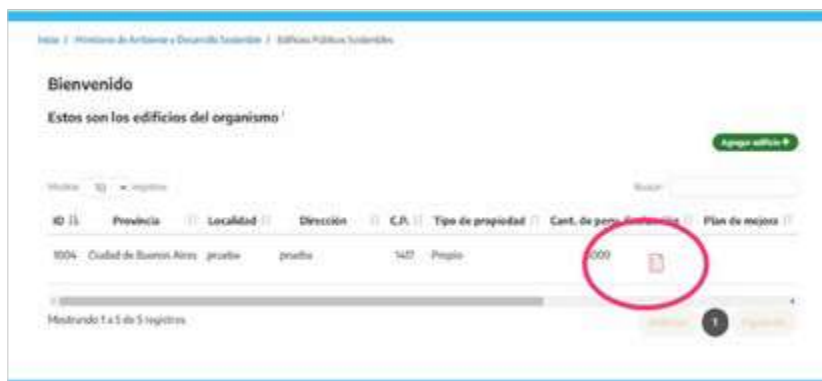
Inicio / Ministerio de Ambiente y Desarrollo Sostenible / Edificios Públicos Sostenibles

Bienvenido

Estos son los edificios del organismo

Agregar edificio +

Mostrar 10 registros

Buscar:

| ID | Provincia | Localidad | Dirección | C.P. | Tipo de propiedad | Cant. de pers. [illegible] | Plan de mejora |
|---|---|---|---|---|---|---|---|
| 1004 | Ciudad de Buenos Aires | prueba | prueba | 1417 | Propio | 3000 | |

Mostrando 1 a 5 de 5 registros

Anterior 1 Siguiente